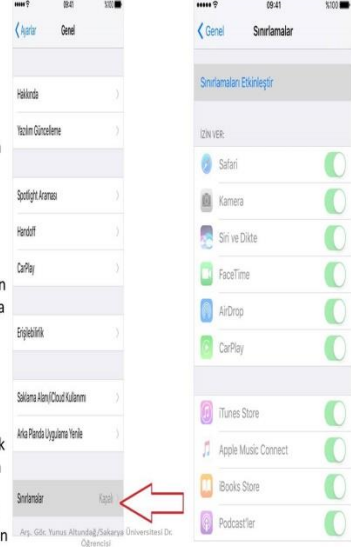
09:41 %100

Ayarlar Genel

Hakkında

Yazılım Güncelleme

Spotlight Araması

Handoff

CarPlay

Erişilebilirlik

Saklama Alanı/iCloud Kullanımı

Arka Planda Uygulama Yenile

Sınırlamalar Kapalı

n

a

k

n

n

09:41 %100

Genel Sınırlamalar

Sınırlamaları Etkinleştir

İZİN VER:

Safari

Kamera

Siri ve Dikte

FaceTime

AirDrop

CarPlay

iTunes Store

Apple Music Connect

iBooks Store

Podcast'ler

Arş. Gör. Yunus Altundağ/Sakarya Üniversitesi Dr. Öğrencisi